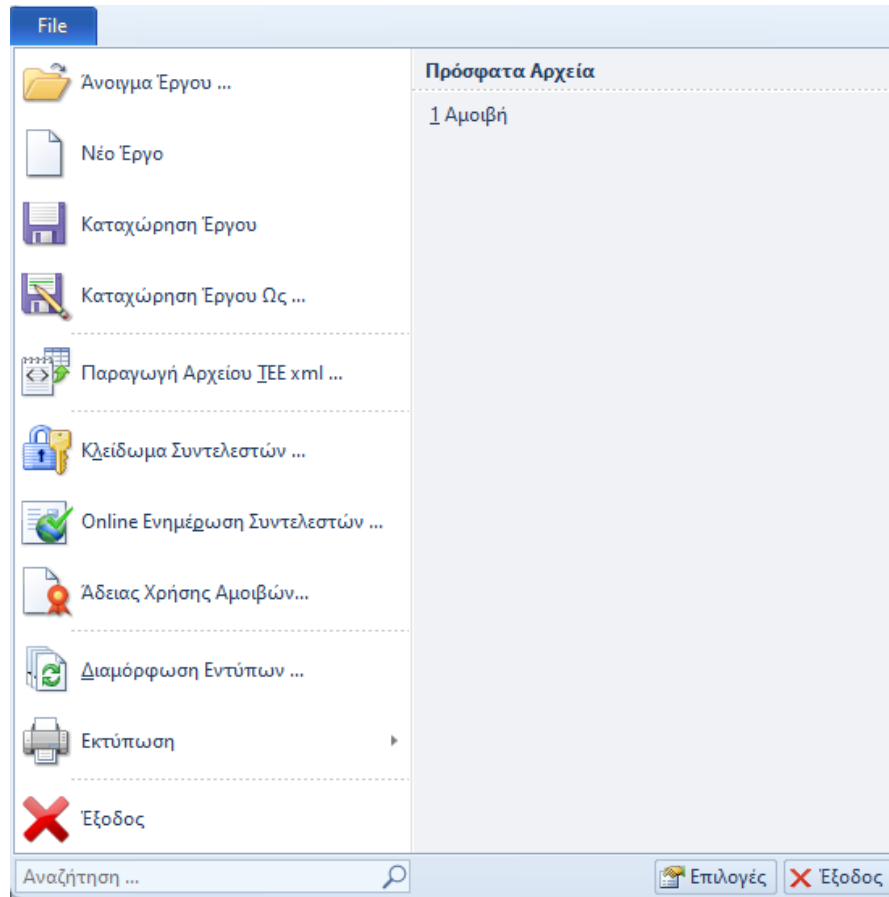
File

Άνοιγμα Έργου ...

Νέο Έργο

Καταχώρηση Έργου

Καταχώρηση Έργου Ως ...

Παραγωγή Αρχείου ΤΕΕ xml ...

Κλείδωμα Συντελεστών ...

Online Ενημέρωση Συντελεστών ...

Άδειας Χρήσης Αμοιβών...

Διαμόρφωση Εντύπων ...

Εκτύπωση

Έξοδος

Πρόσφατα Αρχεία

1 Αμοιβή

Αναζήτηση ...

Επιλογές

Έξοδος